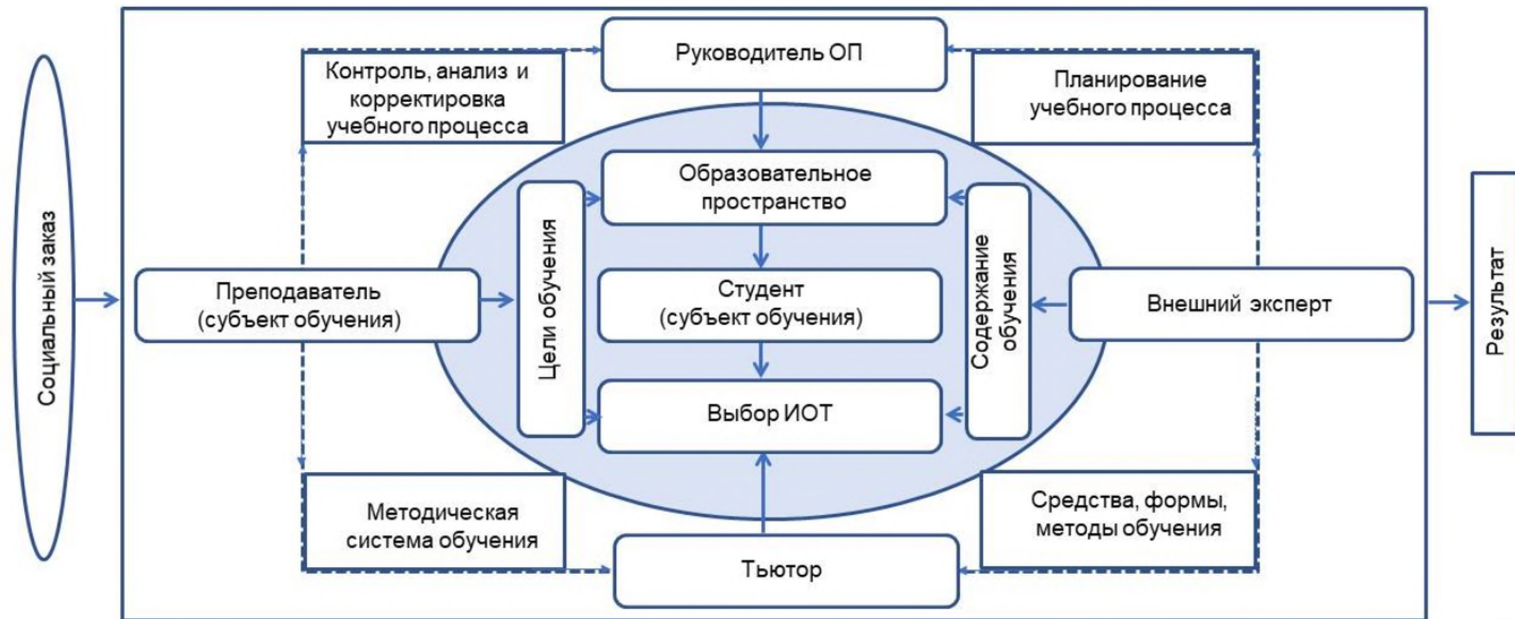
Социальный заказ

Руководитель ОП

Контроль, анализ и корректировка учебного процесса

Планирование учебного процесса

Образовательное пространство

Цели обучения

Содержание обучения

Преподаватель (субъект обучения)

Студент (субъект обучения)

Внешний эксперт

Выбор ИОТ

Методическая система обучения

Средства, формы, методы обучения

Тьютор

Результат